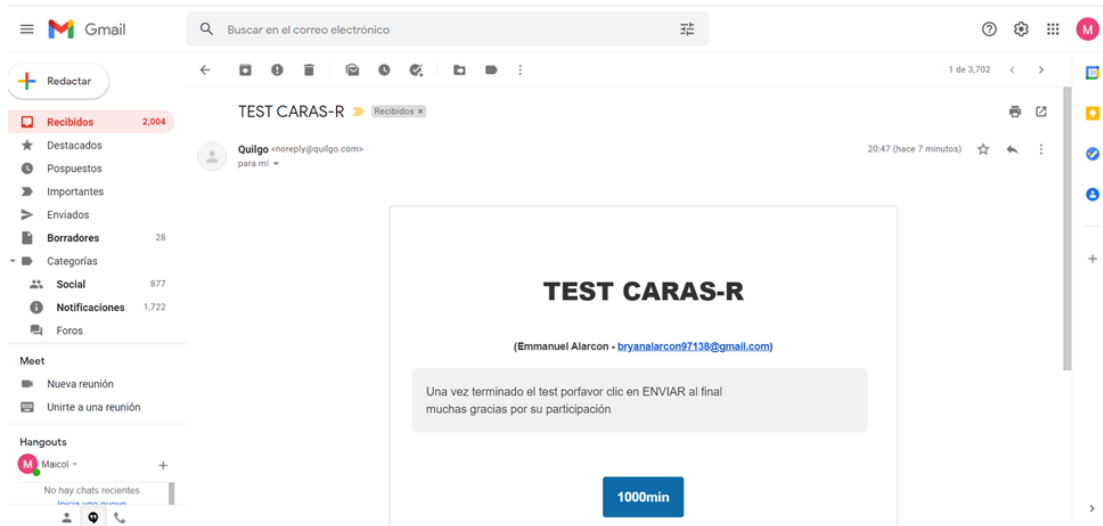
Gmail

Buscar en el correo electrónico

M

Redactar

Recibidos 2,004
Destacados
Pospuestos
Importantes
Enviados
Borradores 28
Categorías
Social 877
Notificaciones 1,722
Foros

Meet
Nueva reunión
Unirte a una reunión

Hangouts
M Maicol
+
No hay chats recientes.
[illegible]

1 de 3,702

TEST CARAS-R Recibidos ×

Quilgo <noreply@quilgo.com>
para mí
20:47 (hace 7 minutos)

TEST CARAS-R

(Emmanuel Alarcon - bryanalarcon97138@gmail.com)

Una vez terminado el test porfavor clic en ENVIAR al final
muchas gracias por su participación

1000min